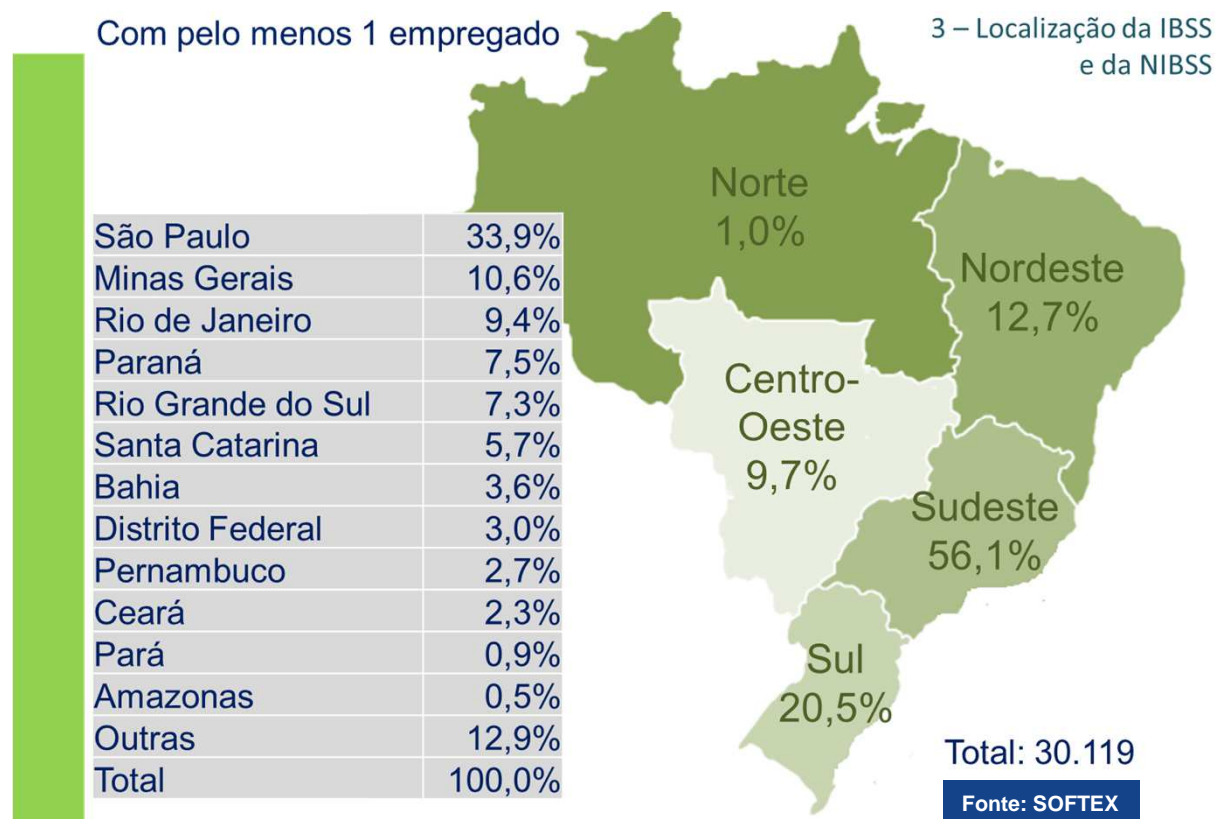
Com pelo menos 1 empregado

3 – Localização da IBSS e da NIBSS

| São Paulo | 33,9% |
|---|---|
| Minas Gerais | 10,6% |
| Rio de Janeiro | 9,4% |
| Paraná | 7,5% |
| Rio Grande do Sul | 7,3% |
| Santa Catarina | 5,7% |
| Bahia | 3,6% |
| Distrito Federal | 3,0% |
| Pernambuco | 2,7% |
| Ceará | 2,3% |
| Pará | 0,9% |
| Amazonas | 0,5% |
| Outras | 12,9% |
| Total | 100,0% |

Norte 1,0%

Nordeste 12,7%

Centro-Oeste 9,7%

Sudeste 56,1%

Sul 20,5%

Total: 30.119

Fonte: SOFTEX